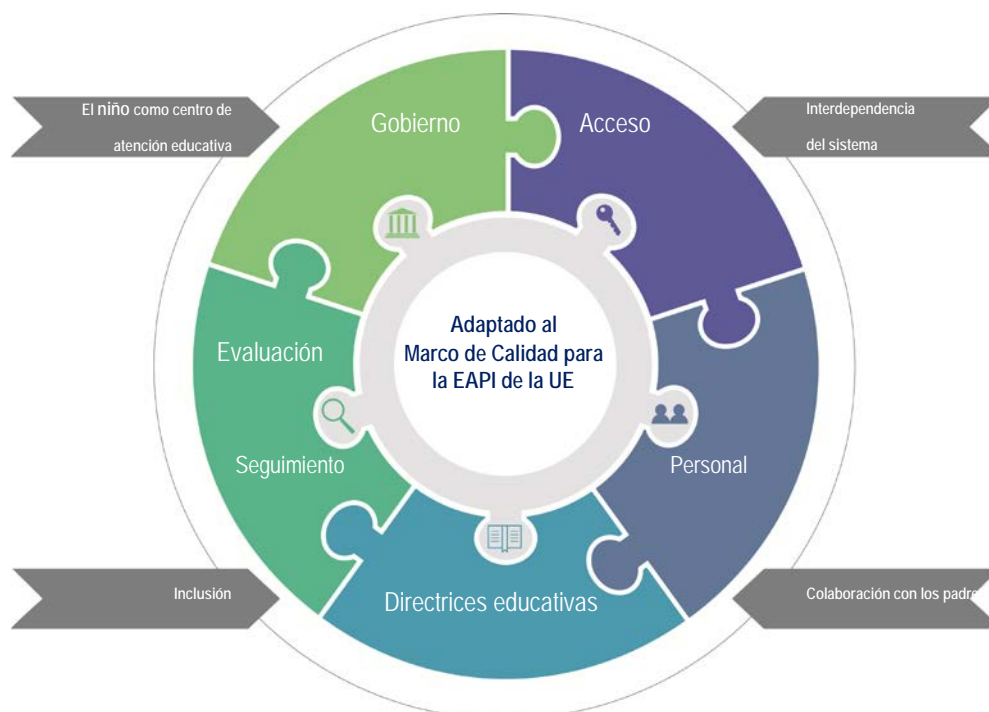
El niño como centro de atención educativa

Gobierno

Acceso

Interdependencia del sistema

Adaptado al Marco de Calidad para la EAPI de la UE

Evaluación

Seguimiento

Personal

Inclusión

Directrices educativas

Colaboración con los padre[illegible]